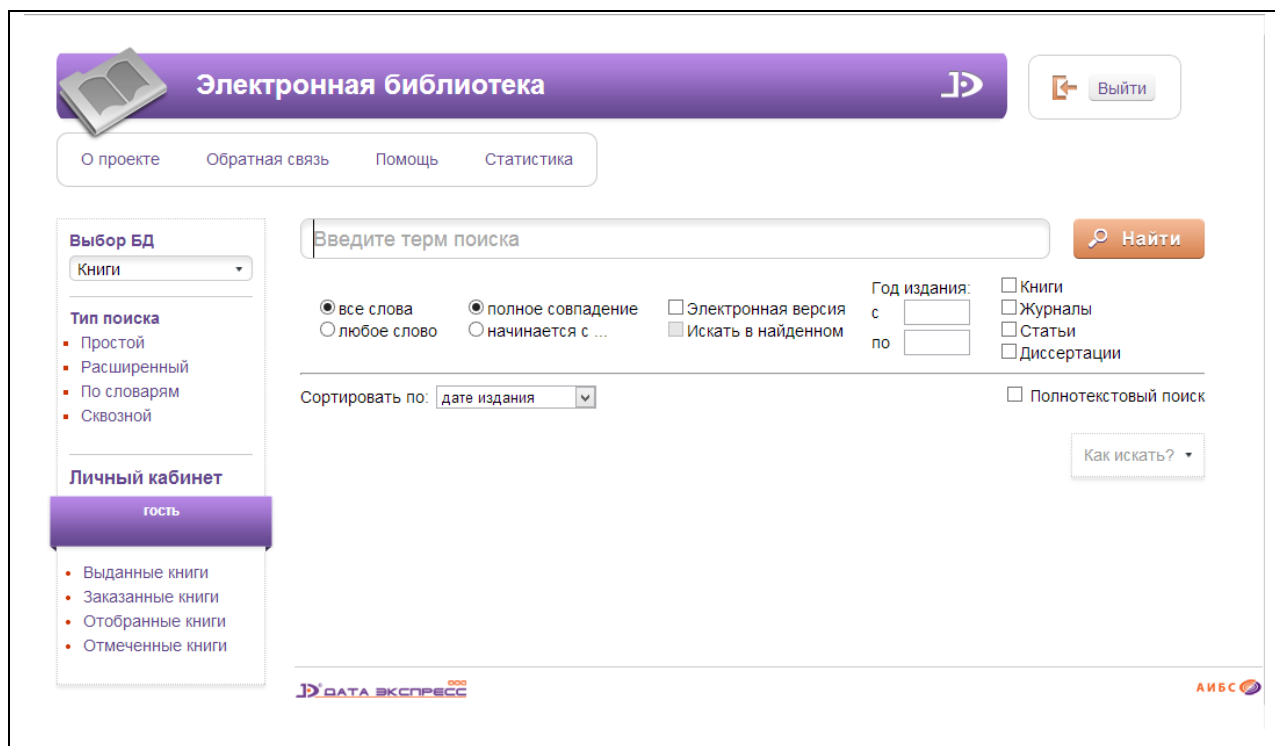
Электронная библиотека

Выйти

О проекте Обратная связь Помощь Статистика

Выбор БД
Книги

Тип поиска
- Простой
- Расширенный
- По словарям
- Сквозной

Личный кабинет
гость

- Выданные книги
- Заказанные книги
- Отобранные книги
- Отмеченные книги

Введите терм поиска

Найти

все слова
любое слово
полное совпадение
начинается с ...
Электронная версия
Искать в найденном
Год издания:
с
по
Книги
Журналы
Статьи
Диссертации

Сортировать по: дате издания

Полнотекстовый поиск

Как искать?

ДАТА ЭКСПРЕСС

АИБС